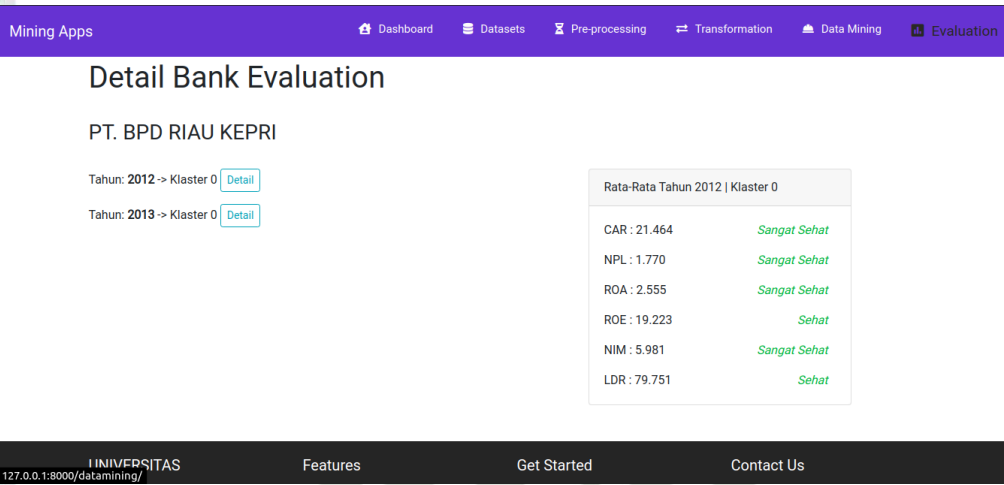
Mining Apps

Dashboard Datasets Pre-processing Transformation Data Mining Evaluation

Detail Bank Evaluation

PT. BPD RIAU KEPRI

Tahun: **2012** -> Klaster 0 Detail

Tahun: **2013** -> Klaster 0 Detail

Rata-Rata Tahun 2012 | Klaster 0

CAR : 21.464 *Sangat Sehat*

NPL : 1.770 *Sangat Sehat*

ROA : 2.555 *Sangat Sehat*

ROE : 19.223 *Sehat*

NIM : 5.981 *Sangat Sehat*

LDR : 79.751 *Sehat*

UNIVERSITAS

Features

Get Started

Contact Us

127.0.0.1:8000/datamining/